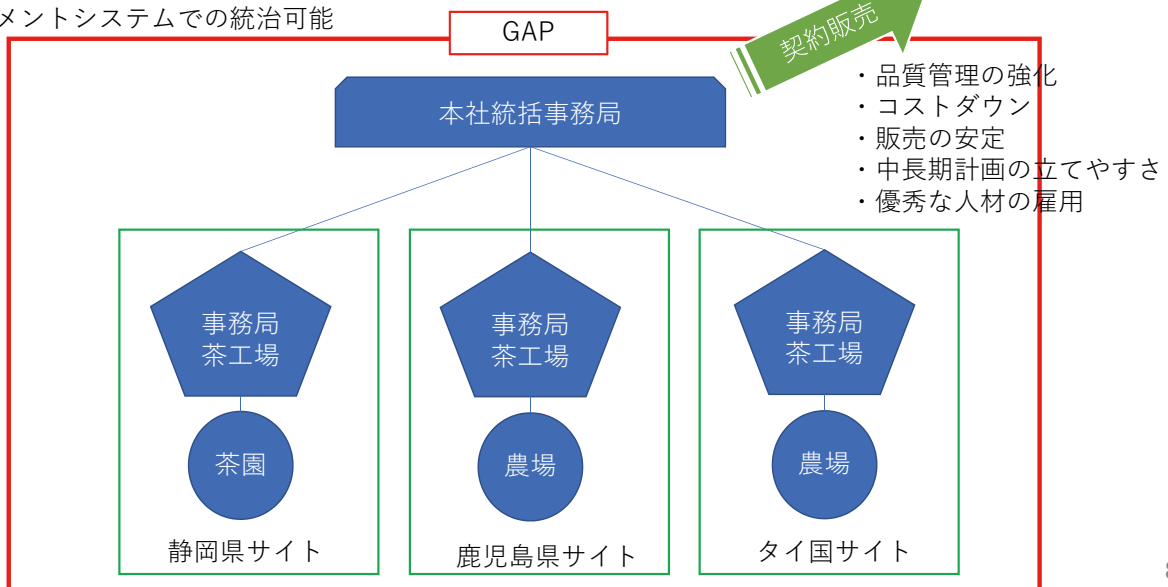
メントシステムでの統治可能

GAP

契約販売

・品質管理の強化
・コストダウン
・販売の安定
・中長期計画の立てやすさ
・優秀な人材の雇用

本社統括事務局

事務局
茶工場

茶園

静岡県サイト

事務局
茶工場

農場

鹿児島県サイト

事務局
茶工場

農場

タイ国サイト